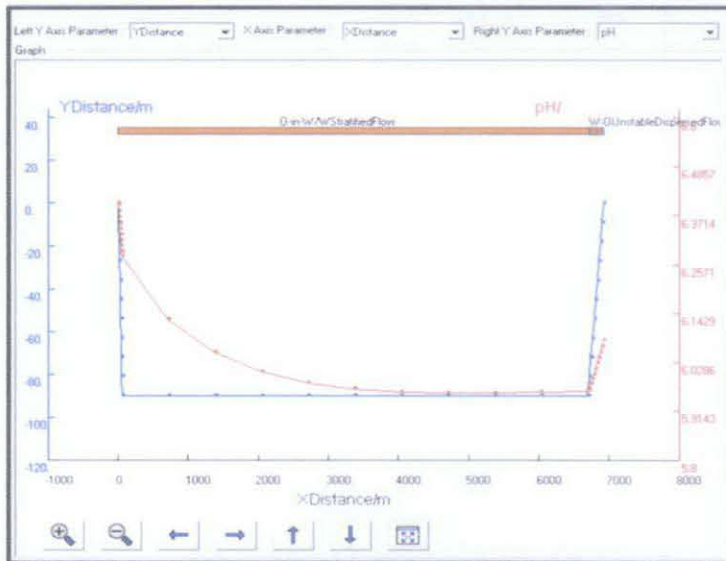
Left Y Axis Parameter YDistance X Axis Parameter XDistance Right Y Axis Parameter pH
Graph

YDistance/m
pH/
O-in:W/A/WStratifiedFlow
W:GUnstableDispersedFlo
40
20
0
-20
-40
-60
-80
-100
-120
6.6
6.4857
6.3714
6.2571
6.1429
6.0286
5.9143
5.8
-1000
0
1000
2000
3000
4000
5000
6000
7000
8000
XDistance/m